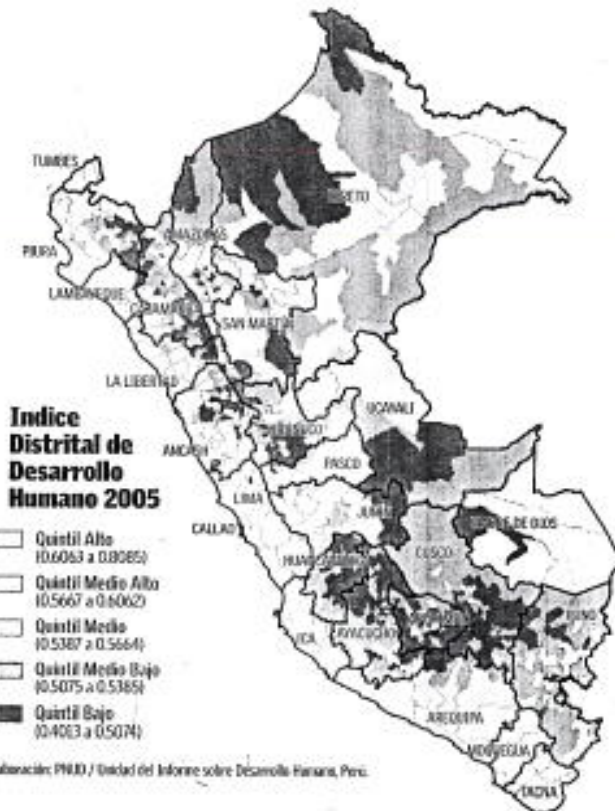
TUMBES

LORETO

AMAZONAS

PIURA

LAMBAYEQUE

CAJAMARCA

SAN MARTIN

LA LIBERTAD

UCAYALI

HUANUCO

ANCASH

PASCO

LIMA

JUNIN

CALLAO

MADRE DE DIOS

HUANCAVELICA

CUSCO

APURIMAC

PUNO

ICA

AYACUCHO

AREQUIPA

MOQUEGUA

TACNA

Indice Distrital de Desarrollo Humano 2005

Quintil Alto (0.6063 a 0.8085)

Quintil Medio Alto (0.5667 a 0.6062)

Quintil Medio (0.5387 a 0.5664)

Quintil Medio Bajo (0.5075 a 0.5385)

Quintil Bajo (0.4013 a 0.5074)

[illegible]boración: PNUD / Unidad del Informe sobre Desarrollo Humano, Perú.